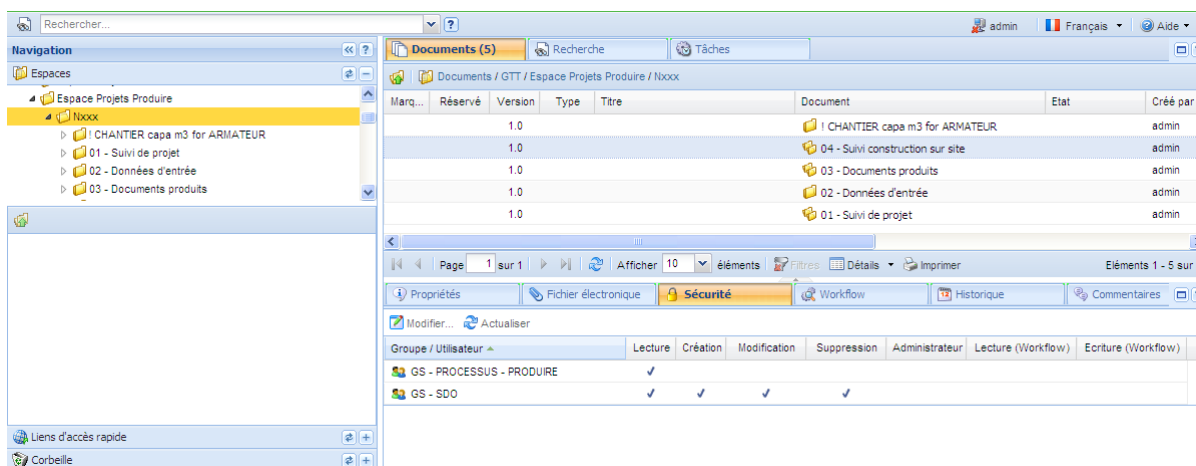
Rechercher... ?

admin | Français ▾ | Aide ▾

Navigation

Espaces

Espace Projets Produire
Nxxx
! CHANTIER capa m3 for ARMATEUR
01 - Suivi de projet
02 - Données d'entrée
03 - Documents produits

Liens d'accès rapide

Corbeille

Documents (5) | Recherche | Tâches

Documents / GTT / Espace Projets Produire / Nxxx

| Marq... | Réservé | Version | Type | Titre | Document | Etat | Créé par |
|---|---|---|---|---|---|---|---|
| | | 1.0 | | | ! CHANTIER capa m3 for ARMATEUR | | admin |
| | | 1.0 | | | 04 - Suivi construction sur site | | admin |
| | | 1.0 | | | 03 - Documents produits | | admin |
| | | 1.0 | | | 02 - Données d'entrée | | admin |
| | | 1.0 | | | 01 - Suivi de projet | | admin |

Page 1 sur 1 | Afficher 10 éléments | Filtres | Détails ▾ | Imprimer | Eléments 1 - 5 sur

Propriétés | Fichier électronique | Sécurité | Workflow | Historique | Commentaires

Modifier... Actualiser

| Groupe / Utilisateur | Lecture | Création | Modification | Suppression | Administrateur | Lecture (Workflow) | Ecriture (Workflow) |
|---|---|---|---|---|---|---|---|
| GS - PROCESSUS - PRODUIRE | ✓ | | | | | | |
| GS - SDO | ✓ | ✓ | ✓ | ✓ | | | |